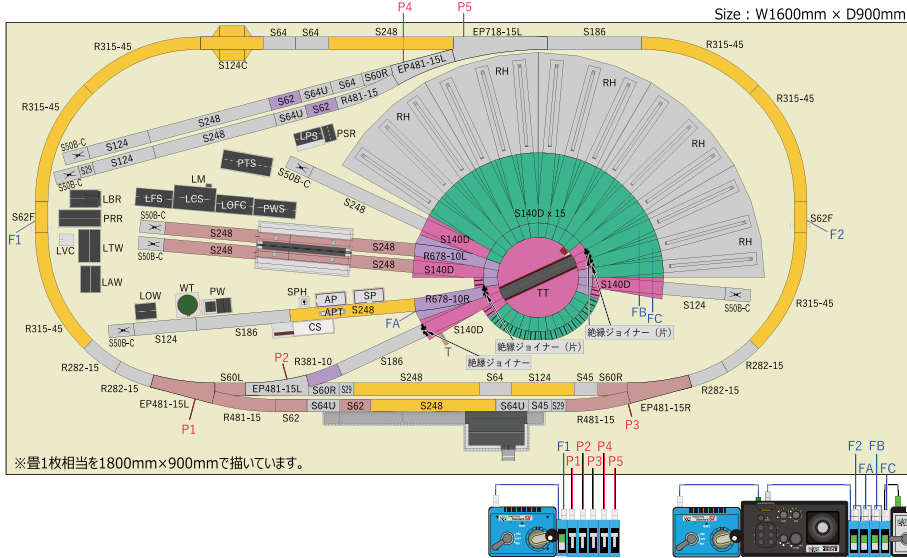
Size : W1600mm × D900mm

P4 P5

S64 S64 S248 EP718-15L S186

R315-45 S124C R315-45

S64U S64 S60R EP481-15L

S62 R481-15

R315-45 S248 S64U S62 RH RH R315-45

S248 PSR

S50B-C S124 LPS RH

S29 S124

S50B-C PTS RH

S50B-C

LM S248

LBR LFS LCS LOFC PWS

PRR S50B-C S140D x 15

S62F RH S62F

F1 S248 F2

LTW S50B-C S248 S248 S140D

LVC R678-10L

S248 S140D

LAW TT S140D

SPH FB FC

WT AP SP R678-10R S124

LOW PW S50B-C

APT S248 S140D

S186 FA 絶縁ジョイナー（片）

R315-45 CS R315-45

S50B-C S124 T

S186

R381-10 絶縁ジョイナー（片）

R282-15 P2 R282-15

S60L S248 S64 S124 S45 S60R

R282-15 EP481-15L S60R S29 R282-15

EP481-15L S64U S62 S248 S64U S45 S29

R481-15 S62 R481-15 EP481-15R

P1 P3

※畳1枚相当を1800mm×900mmで描いています。

F1 P2 P4 F2 FB
P1 P3 P5 FA FC